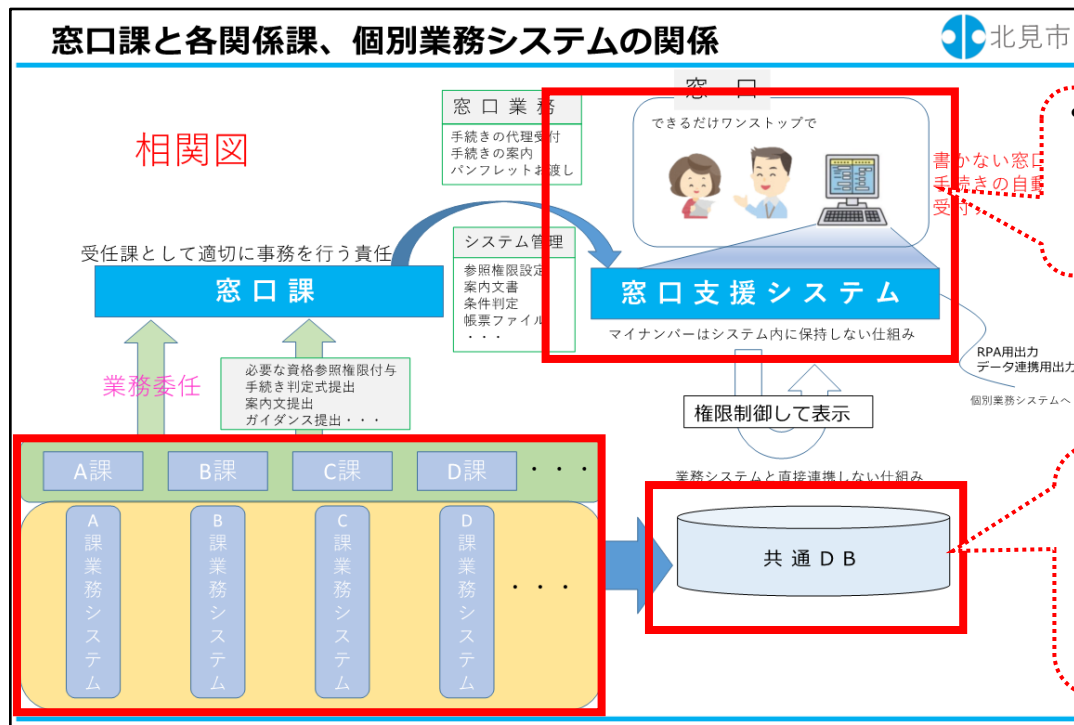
窓口課と各関係課、個別業務システムの関係

北見市

相関図

窓口業務
手続きの代理受付
手続きの案内
パンフレットお渡し

窓口
できるだけワンストップで

書かない窓口
手続きの自動
受付

受任課として適切に事務を行う責任

窓口課

システム管理
参照権限設定
案内文書
条件判定
帳票ファイル
・・・

窓口支援システム
マイナンバーはシステム内に保持しない仕組み

RPA用出力
データ連携用出力
個別業務システムへ

業務委任

必要な資格参照権限付与
手続き判定式提出
案内文提出
ガイダンス提出・・・

権限制御して表示

業務システムと直接連携しない仕組み

A課 B課 C課 D課 ・・・

A課業務システム
B課業務システム
C課業務システム
D課業務システム
・・・

共通DB